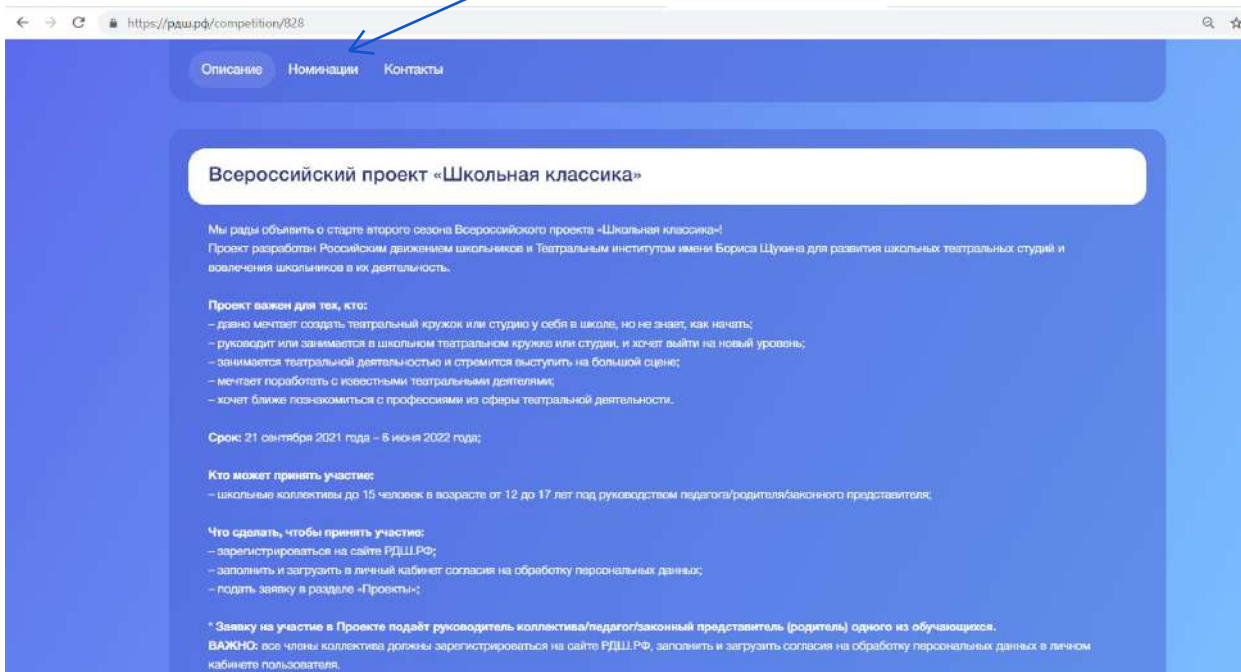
https://рдш.рф/competition/828

Описание Номинации Контакты

Всероссийский проект «Школьная классика»

Мы рады объявить о старте второго сезона Всероссийского проекта «Школьная классика»!
Проект разработан Российским движением школьников и Театральным институтом имени Бориса Щукина для развития школьных театральных студий и вовлечения школьников в их деятельность.

Проект важен для тех, кто:
– давно мечтает создать театральный кружок или студию у себя в школе, но не знает, как начать;
– руководит или занимается в школьном театральном кружке или студии, и хочет выйти на новый уровень;
– занимается театральной деятельностью и стремится выступить на большой сцене;
– мечтает поработать с известными театральными деятелями;
– хочет ближе познакомиться с профессиями из сферы театральной деятельности.

Срок: 21 сентября 2021 года – 6 июня 2022 года;

Кто может принять участие:
– школьные коллективы до 15 человек в возрасте от 12 до 17 лет под руководством педагога/родителя/законного представителя;

Что сделать, чтобы принять участие:
– зарегистрироваться на сайте РДШ.РФ;
– заполнить и загрузить в личный кабинет согласия на обработку персональных данных;
– подать заявку в разделе «Проекты»;

* Заявку на участие в Проекте подаёт руководитель коллектива/педагог/законный представитель (родитель) одного из обучающихся.
ВАЖНО: все члены коллектива должны зарегистрироваться на сайте РДШ.РФ, заполнить и загрузить согласия на обработку персональных данных в личном кабинете пользователя.